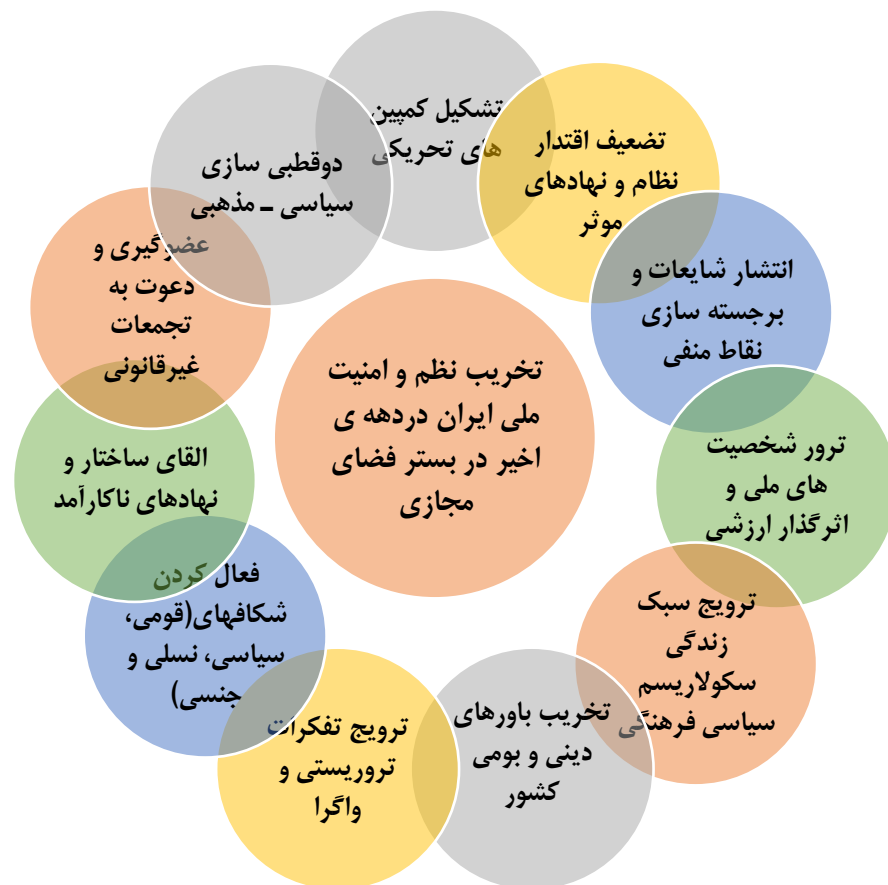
تخریب نظم و امنیت ملی ایران دردهه ی اخیر در بستر فضای مجازی

تشکیل کمپین های تحریکی

تضعیف اقتدار نظام و نهادهای موثر

انتشار شایعات و برجسته سازی نقاط منفی

ترور شخصیت های ملی و اثرگذار ارزشی

ترویج سبک زندگی سکولاریسم سیاسی فرهنگی

تخریب باورهای دینی و بومی کشور

ترویج تفکرات تروریستی و واگرا

فعال کردن شکافهای(قومی، سیاسی، نسلی و جنسی)

القای ساختار و نهادهای ناکارآمد

عضوگیری و دعوت به تجمعات غیرقانونی

دوقطبی سازی سیاسی – مذهبی